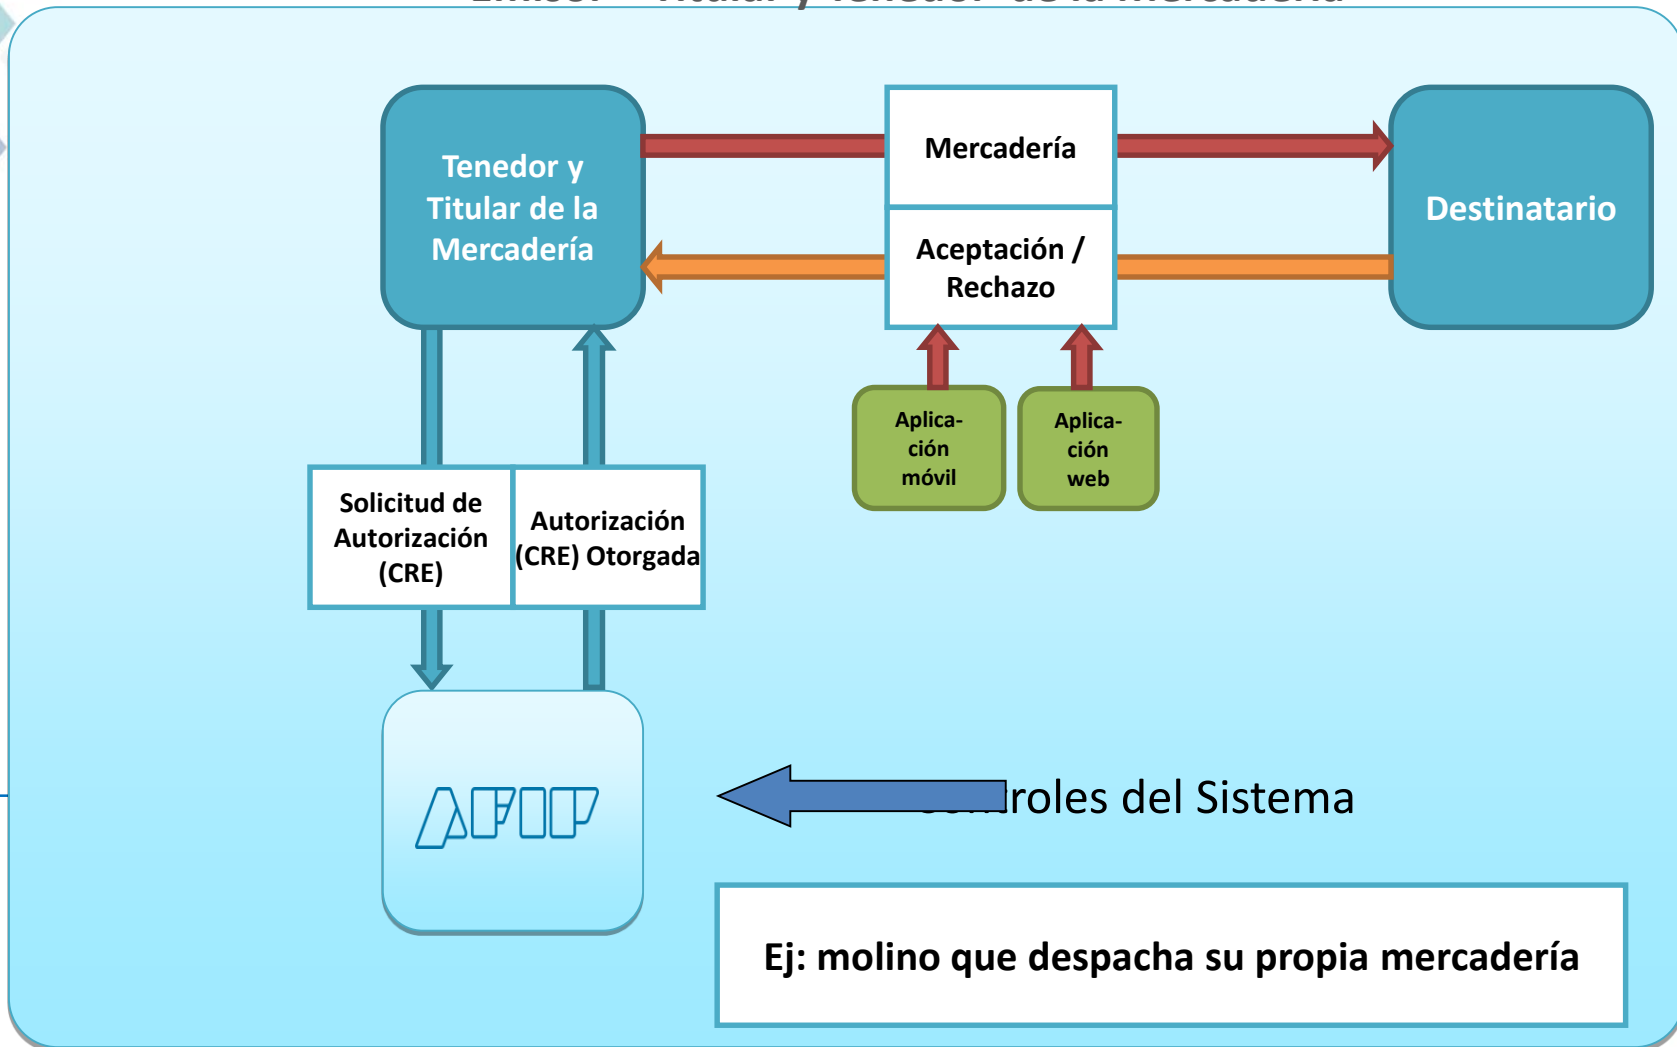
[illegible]

Tenedor y Titular de la Mercadería

Mercadería

Destinatario

Aceptación / Rechazo

Aplicación móvil

Aplicación web

Solicitud de Autorización (CRE)

Autorización (CRE) Otorgada

AFIP

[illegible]roles del Sistema

Ej: molino que despacha su propia mercadería